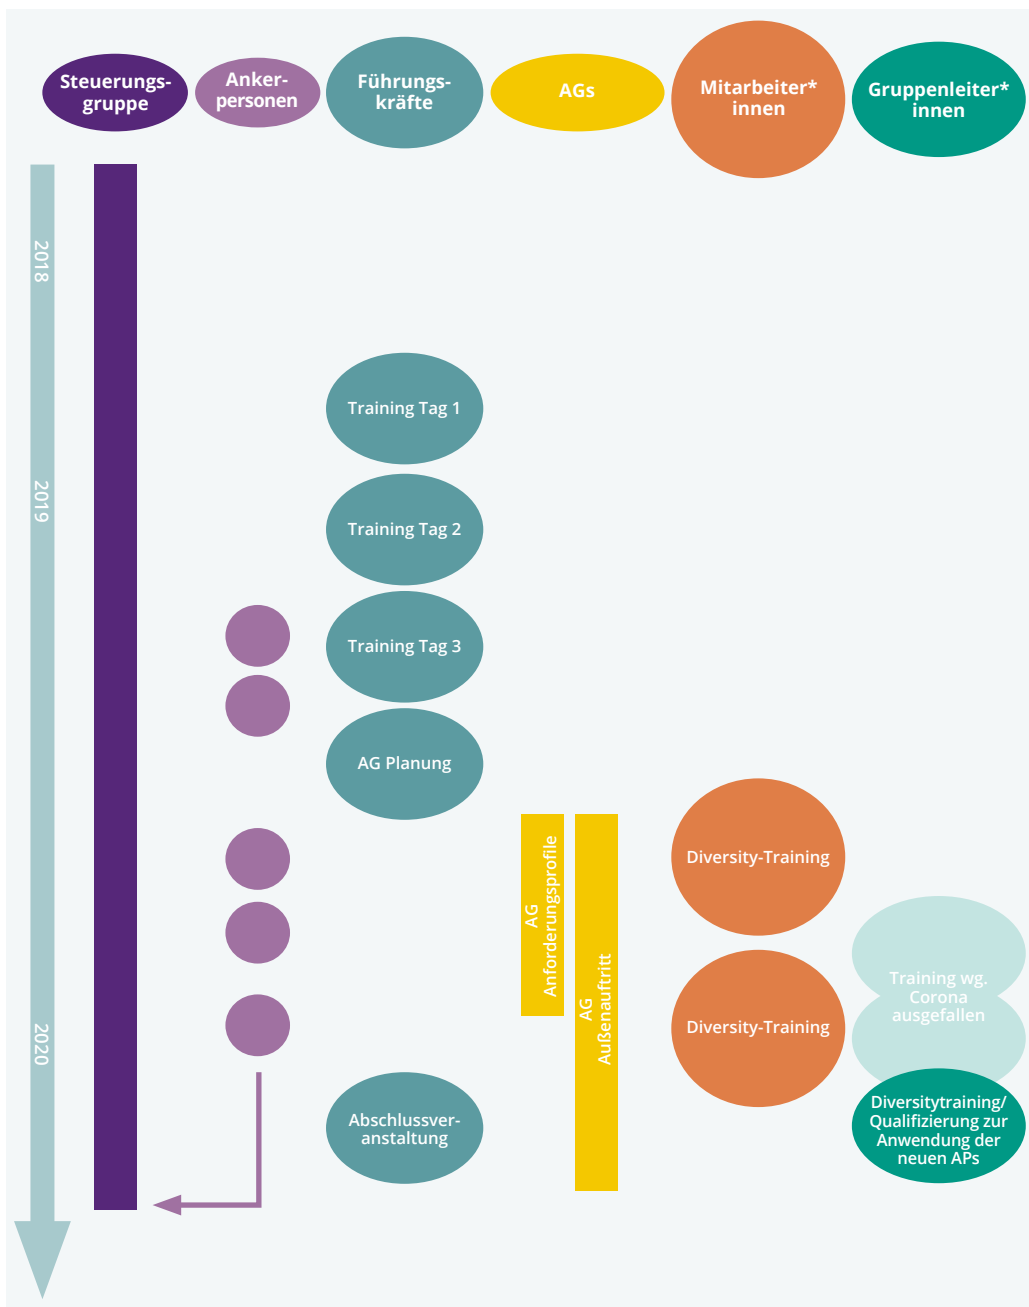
Steuerungsgruppe

Ankerpersonen

Führungskräfte

AGs

Mitarbeiter*innen

Gruppenleiter*innen

2018

2019

2020

Training Tag 1

Training Tag 2

Training Tag 3

AG Planung

AG Anforderungsprofile

AG Außenauftritt

Diversity-Training

Diversity-Training

Training wg. Corona ausgefallen

Diversitytraining/ Qualifizierung zur Anwendung der neuen APs

Abschlussveranstaltung